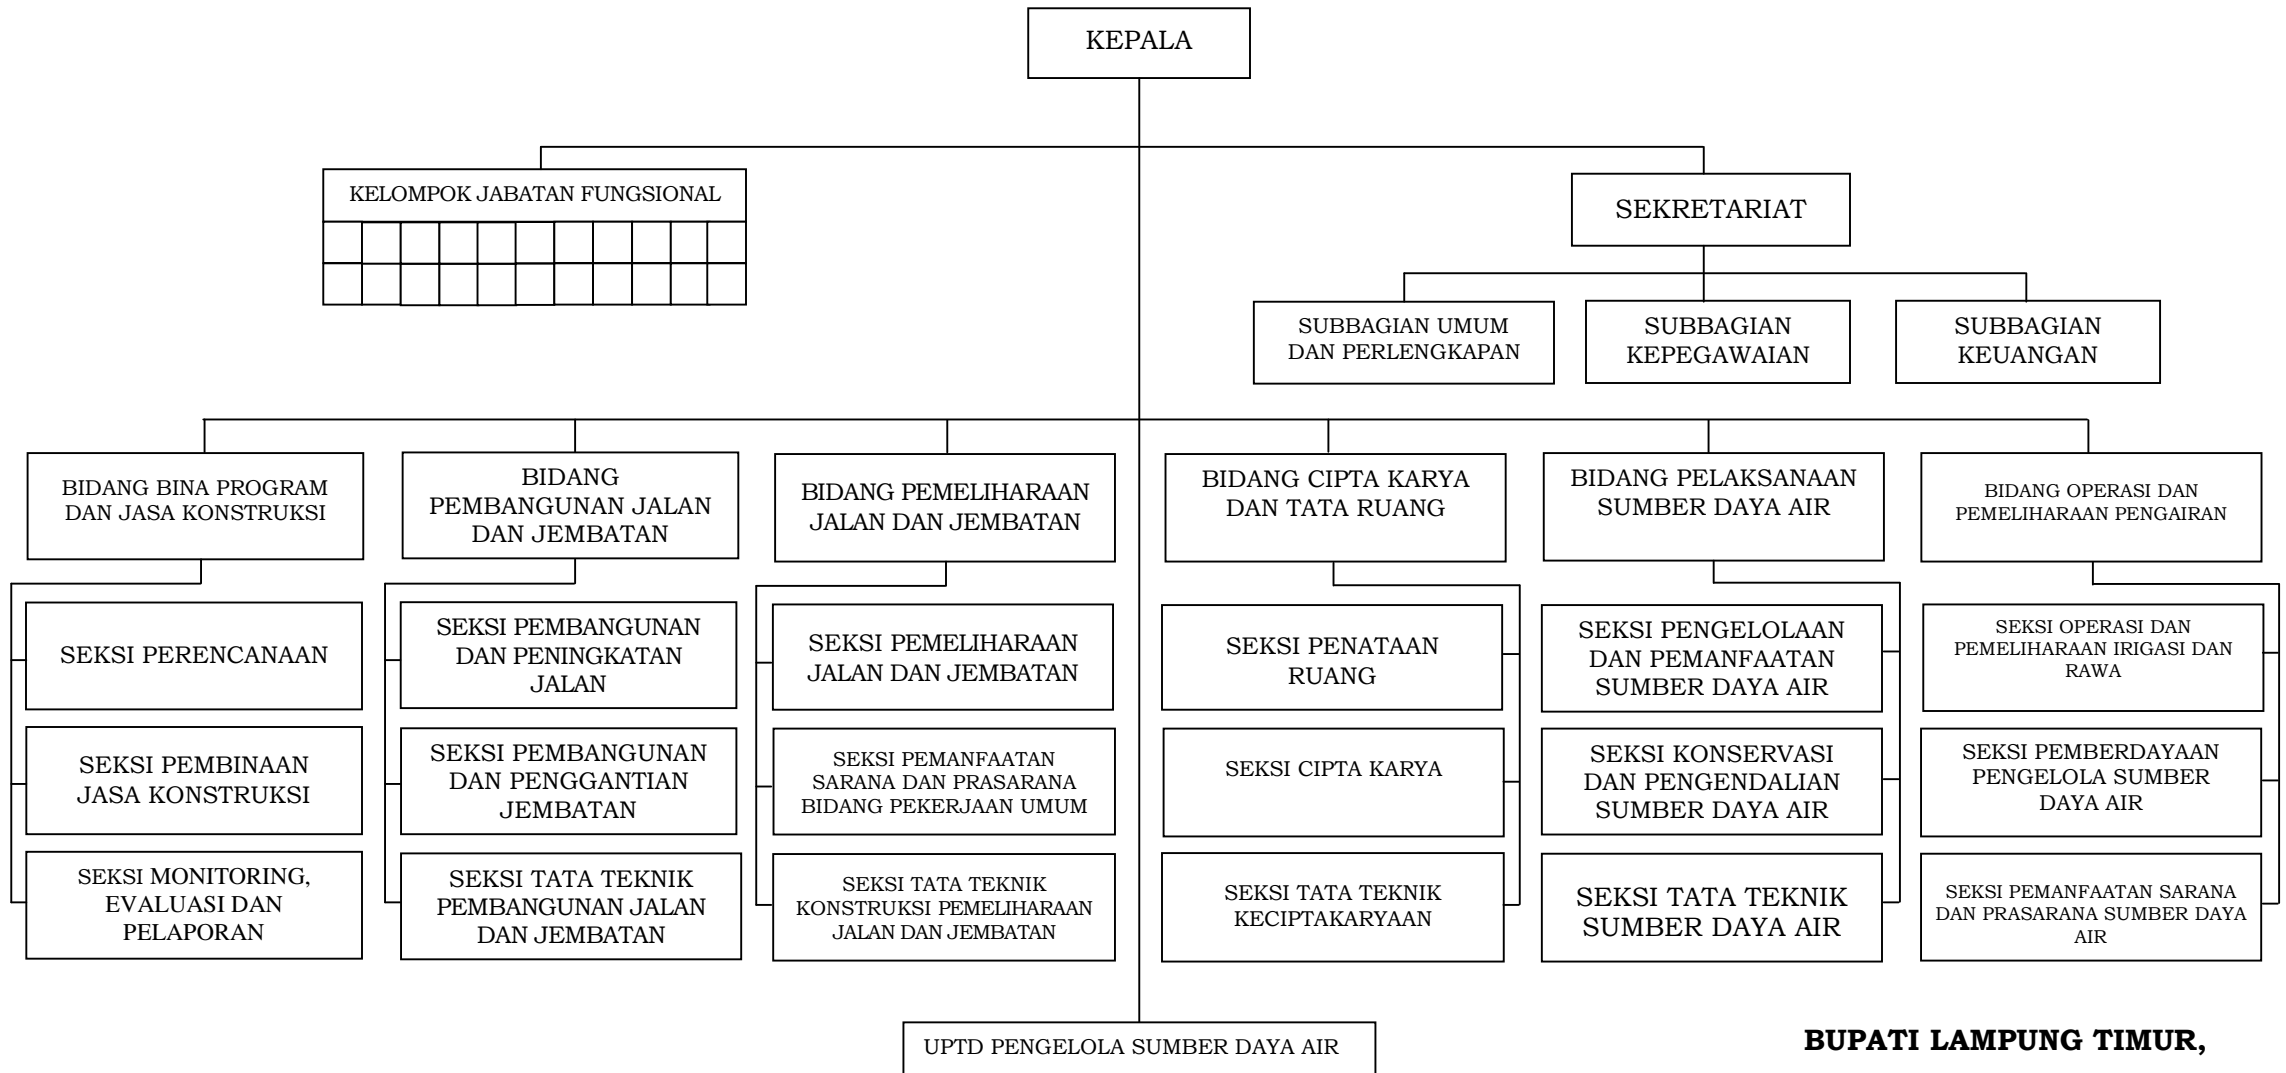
KEPALA

KELOMPOK JABATAN FUNGSIONAL

SEKRETARIAT

SUBBAGIAN UMUM DAN PERLENGKAPAN

SUBBAGIAN KEPEGAWAIAN

SUBBAGIAN KEUANGAN

BIDANG BINA PROGRAM DAN JASA KONSTRUKSI

SEKSI PERENCANAAN

SEKSI PEMBINAAN JASA KONSTRUKSI

SEKSI MONITORING, EVALUASI DAN PELAPORAN

BIDANG PEMBANGUNAN JALAN DAN JEMBATAN

SEKSI PEMBANGUNAN DAN PENINGKATAN JALAN

SEKSI PEMBANGUNAN DAN PENGGANTIAN JEMBATAN

SEKSI TATA TEKNIK PEMBANGUNAN JALAN DAN JEMBATAN

BIDANG PEMELIHARAAN JALAN DAN JEMBATAN

SEKSI PEMELIHARAAN JALAN DAN JEMBATAN

SEKSI PEMANFAATAN SARANA DAN PRASARANA BIDANG PEKERJAAN UMUM

SEKSI TATA TEKNIK KONSTRUKSI PEMELIHARAAN JALAN DAN JEMBATAN

BIDANG CIPTA KARYA DAN TATA RUANG

SEKSI PENATAAN RUANG

SEKSI CIPTA KARYA

SEKSI TATA TEKNIK KECIPTAKARYAAN

BIDANG PELAKSANAAN SUMBER DAYA AIR

SEKSI PENGELOLAAN DAN PEMANFAATAN SUMBER DAYA AIR

SEKSI KONSERVASI DAN PENGENDALIAN SUMBER DAYA AIR

SEKSI TATA TEKNIK SUMBER DAYA AIR

BIDANG OPERASI DAN PEMELIHARAAN PENGAIRAN

SEKSI OPERASI DAN PEMELIHARAAN IRIGASI DAN RAWA

SEKSI PEMBERDAYAAN PENGELOLA SUMBER DAYA AIR

SEKSI PEMANFAATAN SARANA DAN PRASARANA SUMBER DAYA AIR

UPTD PENGELOLA SUMBER DAYA AIR

BUPATI LAMPUNG TIMUR,